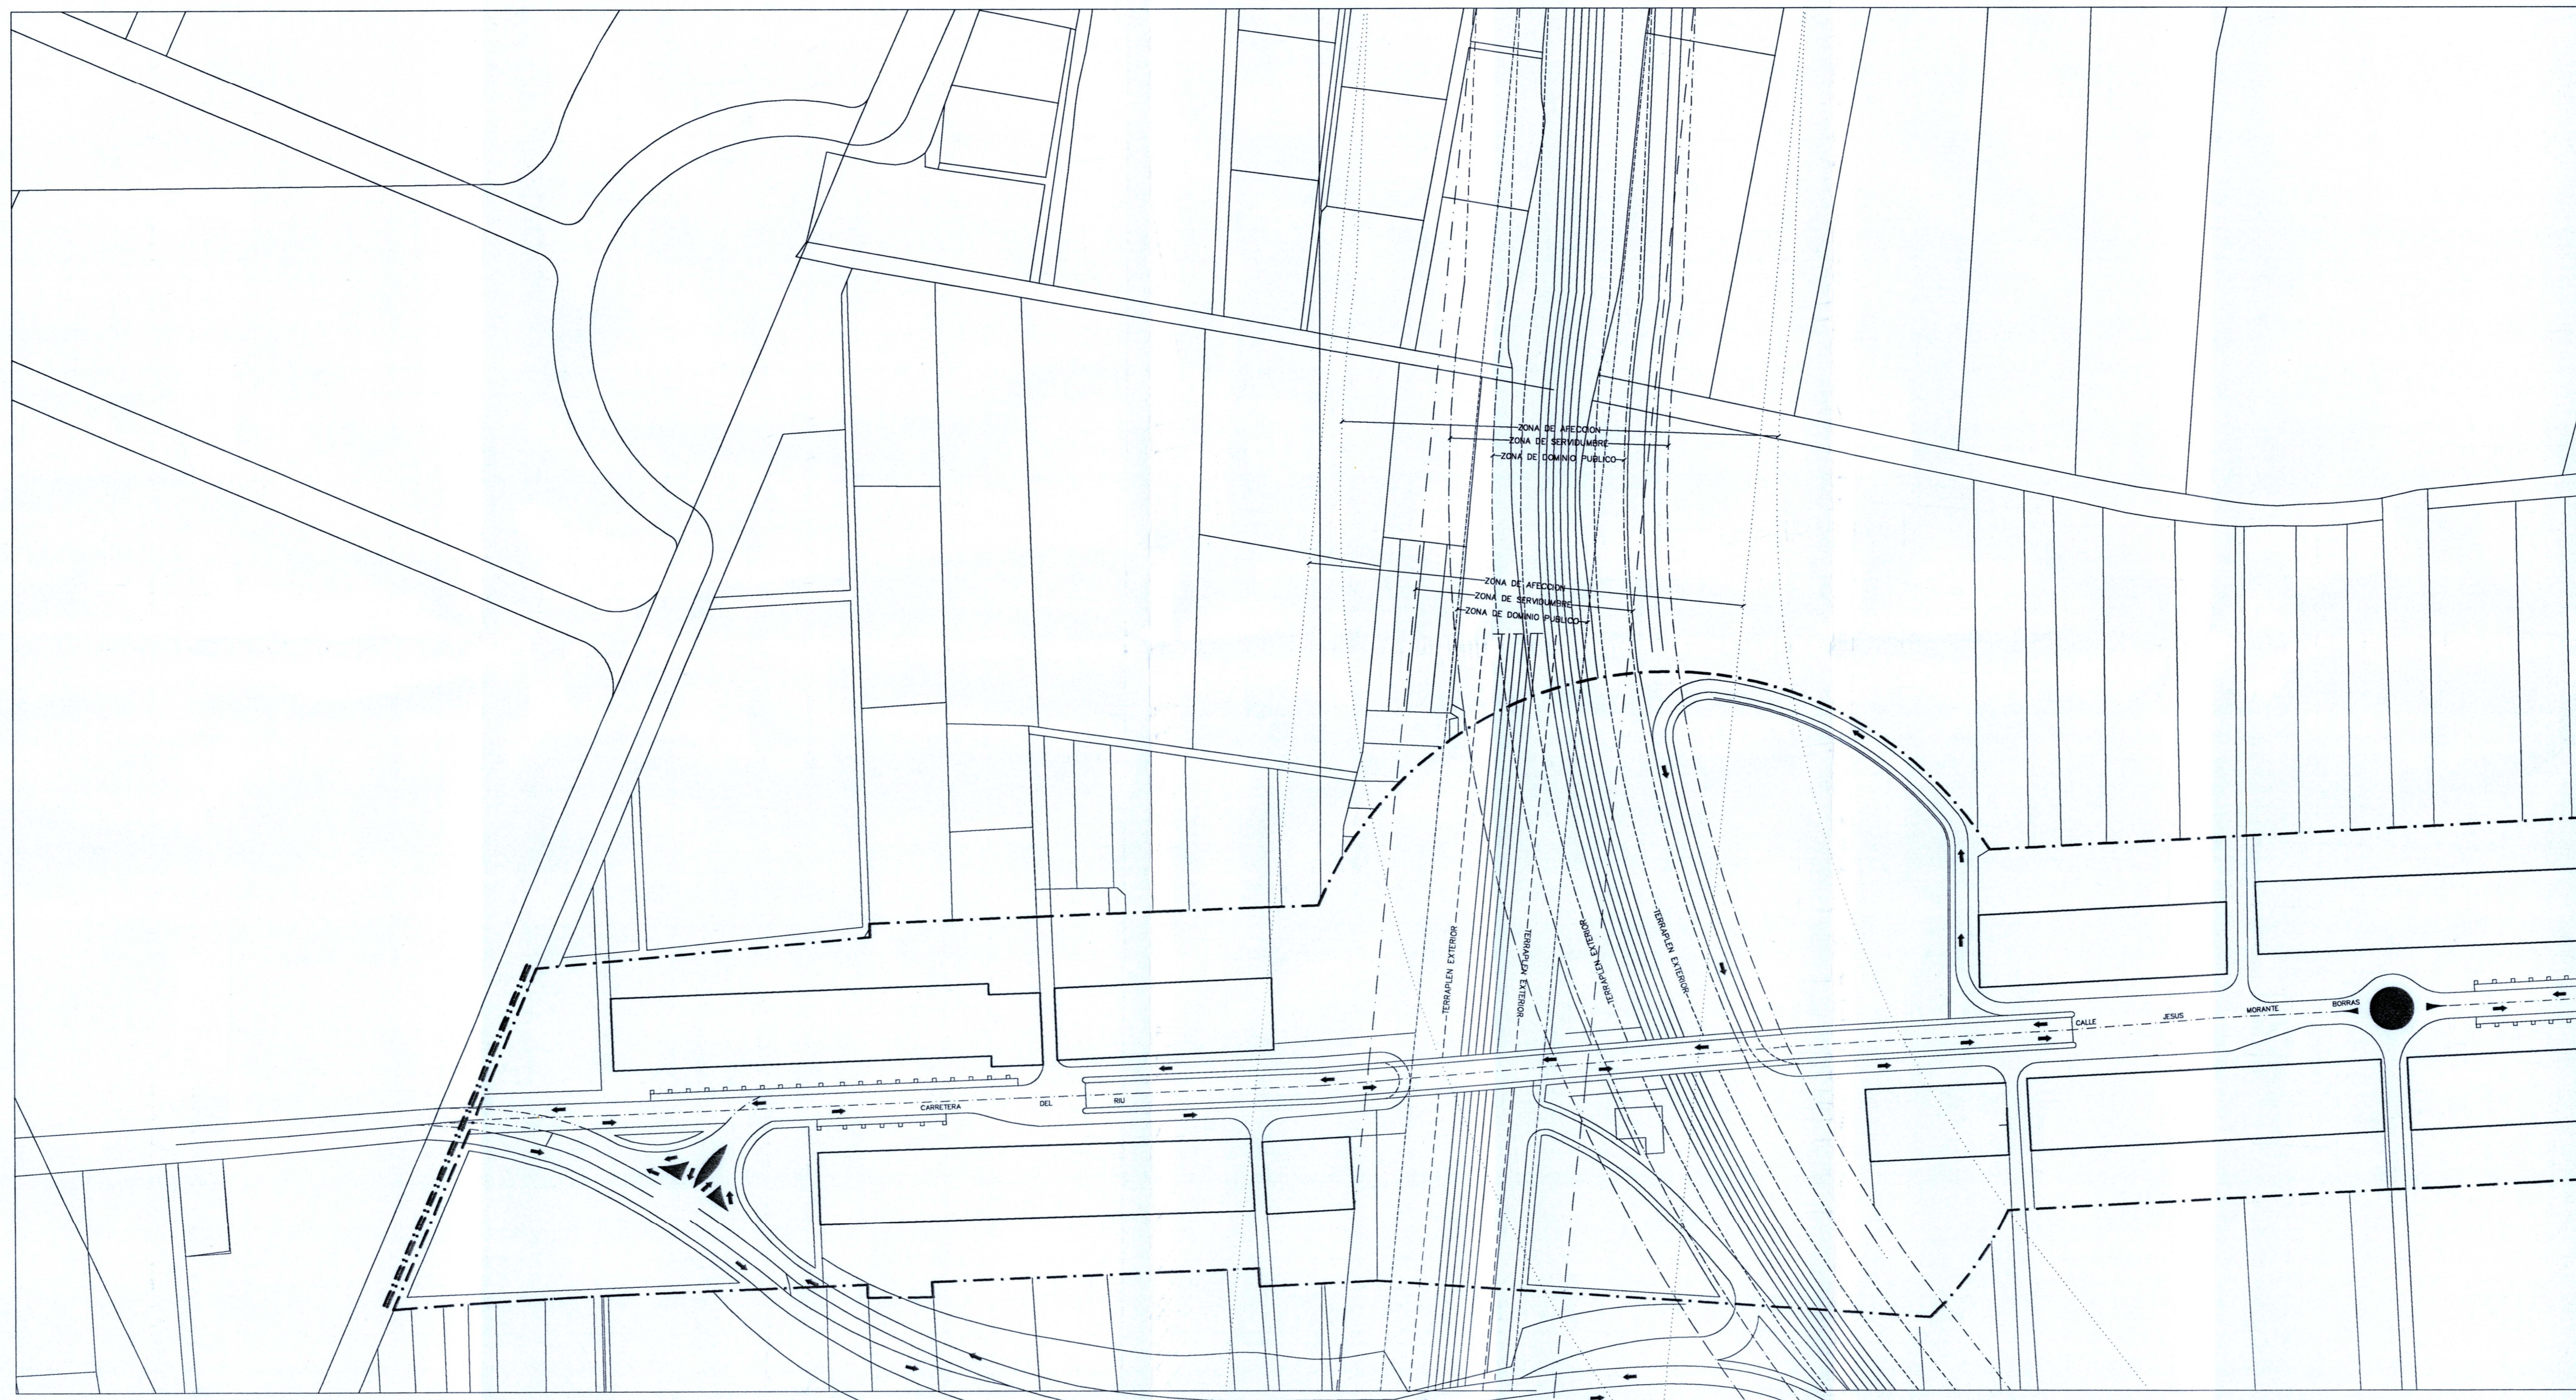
ZONA DE AFECCION
ZONA DE SERVIDUMBRE
ZONA DE DOMINIO PUBLICO

ZONA DE AFECCION
ZONA DE SERVIDUMBRE
ZONA DE DOMINIO PUBLICO

TERRAPLEN EXTERIOR
TERRAPLEN EXTERIOR
TERRAPLEN EXTERIOR
TERRAPLEN EXTERIOR

CALLE JESUS MORANTE BORRAS

CARRETERA DEL RIU